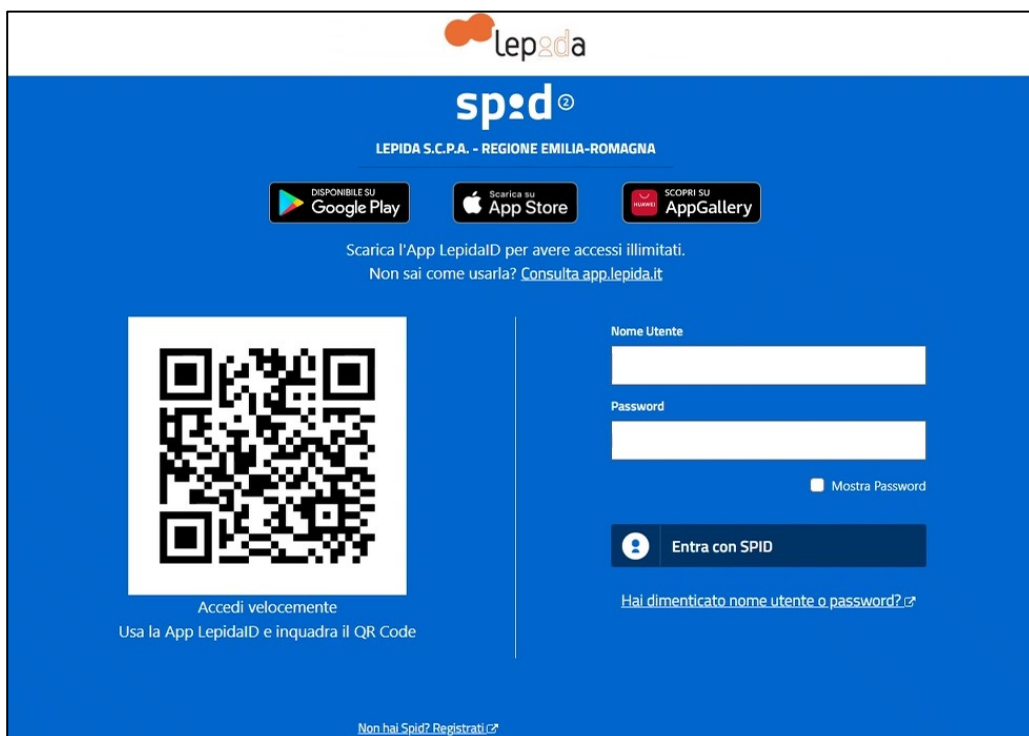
lepida

spid ②

LEPIDA S.C.P.A. - REGIONE EMILIA-ROMAGNA

DISPONIBILE SU Google Play

Scarica su App Store

HUAWEI SCOPRI SU AppGallery

Scarica l'App LepidaID per avere accessi illimitati.
Non sai come usarla? Consulta app.lepida.it

Accedi velocemente
Usa la App LepidaID e inquadra il QR Code

Nome Utente

Password

Mostra Password

Entra con SPID

Hai dimenticato nome utente o password?

Non hai Spid? Registrati